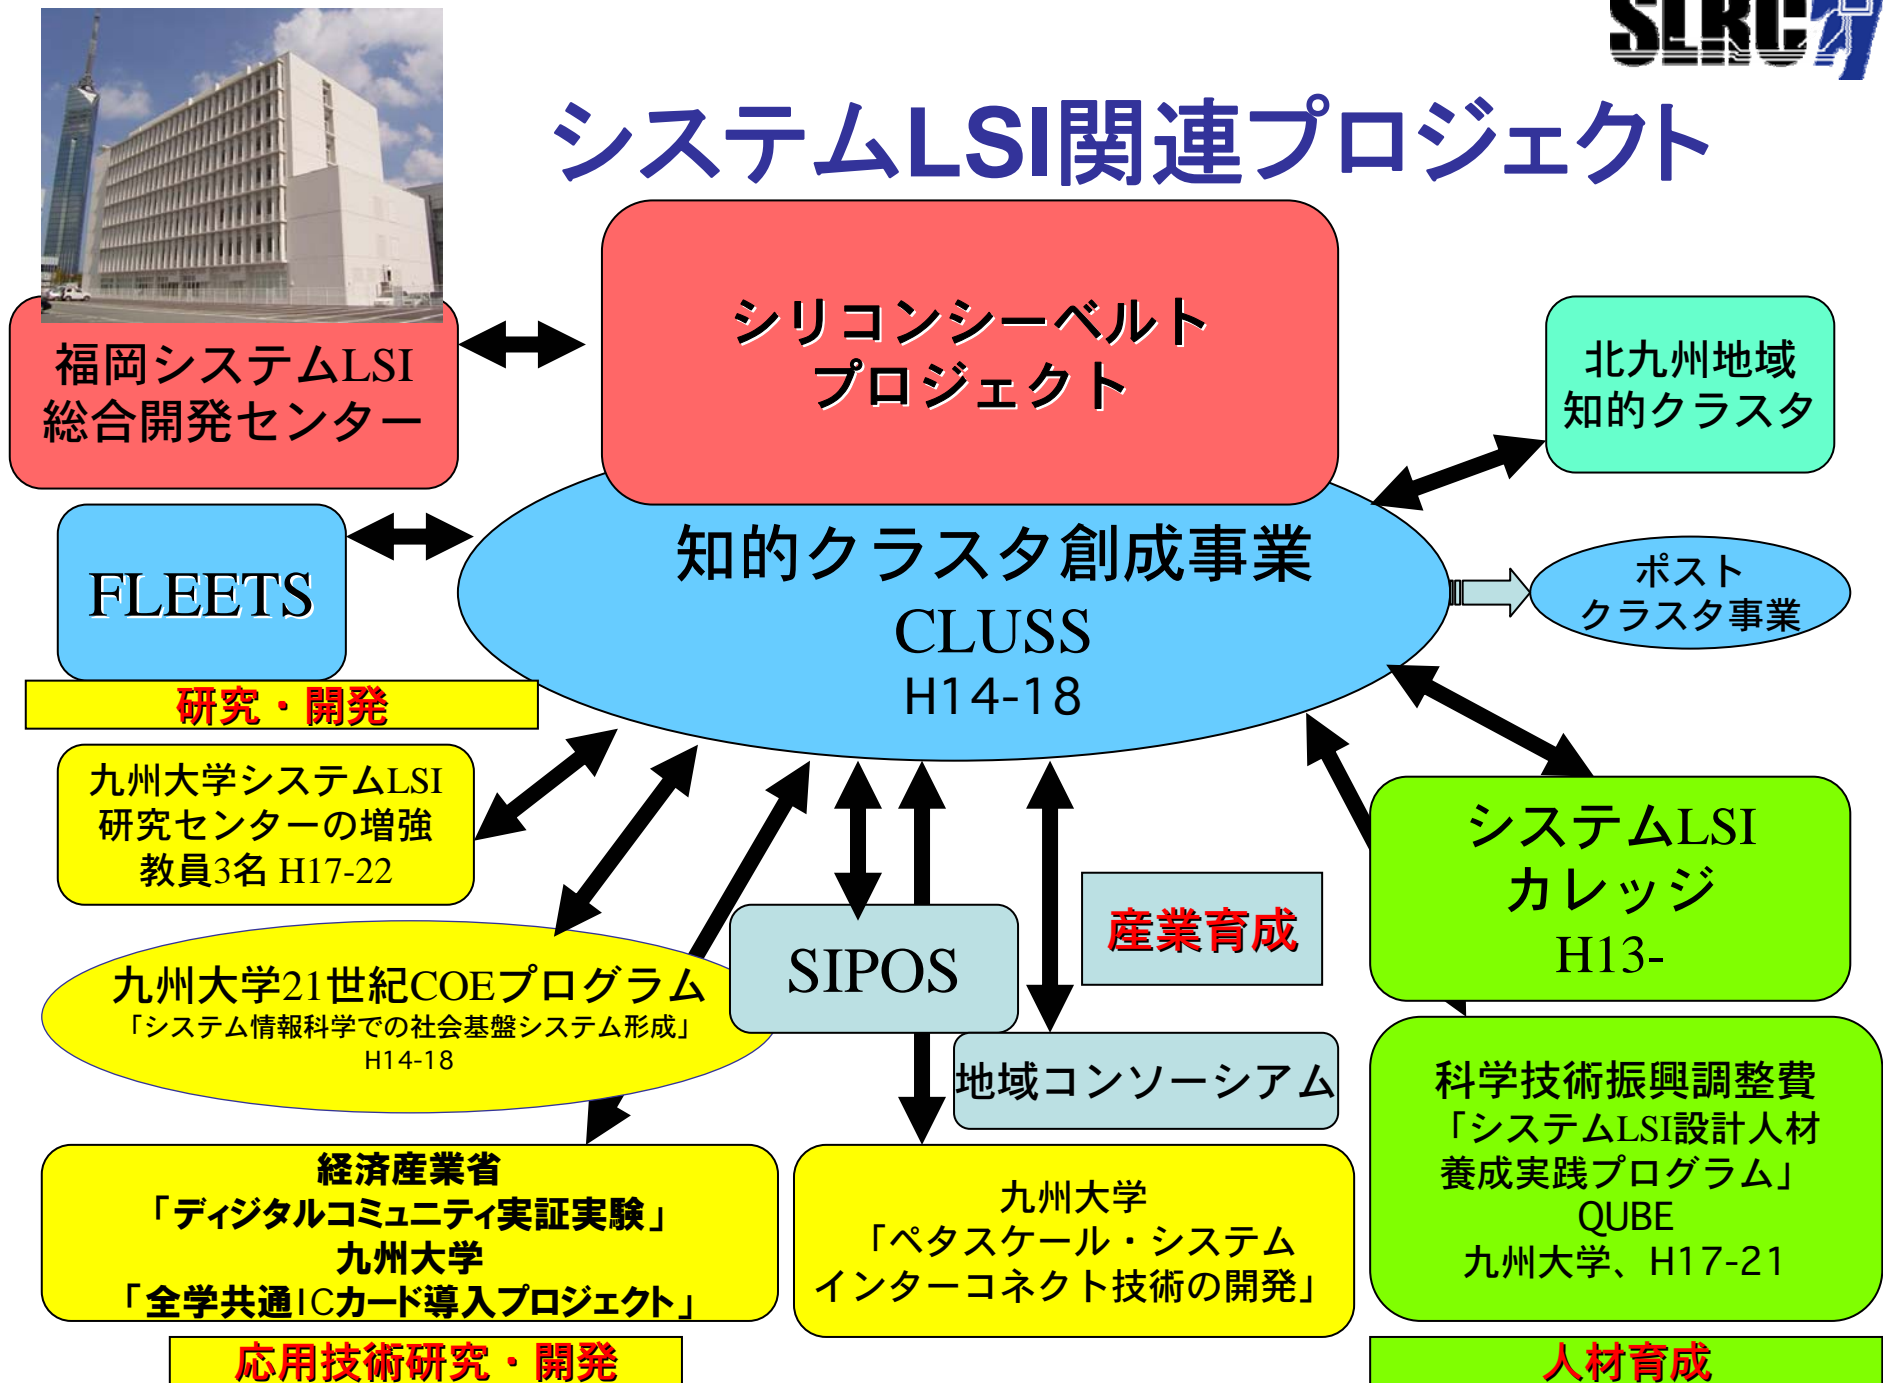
SLRC

システムLSI関連プロジェクト

福岡システムLSI総合開発センター

シリコンシーベルトプロジェクト

北九州地域知的クラスタ

FLEETS

知的クラスタ創成事業
CLUSS
H14-18

ポストクラスタ事業

研究・開発

九州大学システムLSI研究センターの増強
教員3名 H17-22

九州大学21世紀COEプログラム
「システム情報科学での社会基盤システム形成」
H14-18

SIPOS

産業育成

システムLSIカレッジ
H13-

地域コンソーシアム

科学技術振興調整費
「システムLSI設計人材養成実践プログラム」
QUBE
九州大学、H17-21

経済産業省
「ディジタルコミュニティ実証実験」
九州大学
「全学共通ICカード導入プロジェクト」

九州大学
「ペタスケール・システムインターコネクト技術の開発」

応用技術研究・開発

人材育成